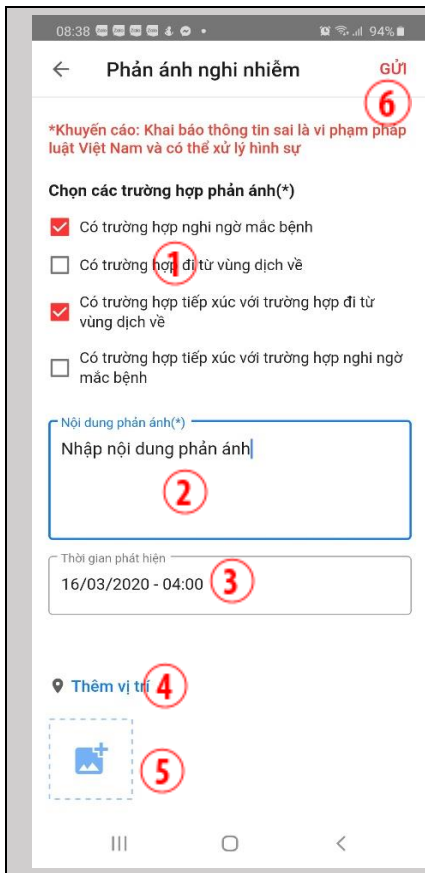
08:38 94%

Phản ánh nghi nhiễm

GỬI

6

*Khuyến cáo: Khai báo thông tin sai là vi phạm pháp luật Việt Nam và có thể xử lý hình sự

Chọn các trường hợp phản ánh(*)

Có trường hợp nghi ngờ mắc bệnh

Có trường hợp đi từ vùng dịch về

1

Có trường hợp tiếp xúc với trường hợp đi từ vùng dịch về

Có trường hợp tiếp xúc với trường hợp nghi ngờ mắc bệnh

Nội dung phản ánh(*)

Nhập nội dung phản ánh

2

Thời gian phát hiện

16/03/2020 - 04:00

3

Thêm vị trí

4

5